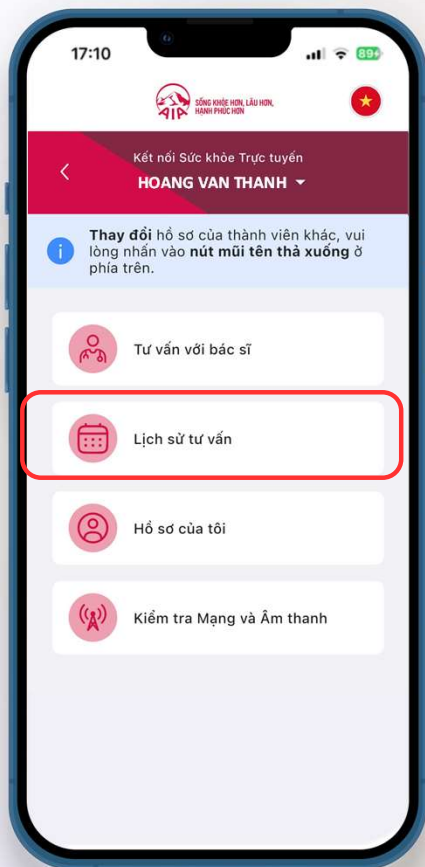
17:10

89+

AIA SỐNG KHỎE HƠN, LÂU HƠN, HẠNH PHÚC HƠN

Kết nối Sức khỏe Trực tuyến

HOANG VAN THANH

Thay đổi hồ sơ của thành viên khác, vui lòng nhấn vào nút mũi tên thả xuống ở phía trên.

Tư vấn với bác sĩ

Lịch sử tư vấn

Hồ sơ của tôi

Kiểm tra Mạng và Âm thanh